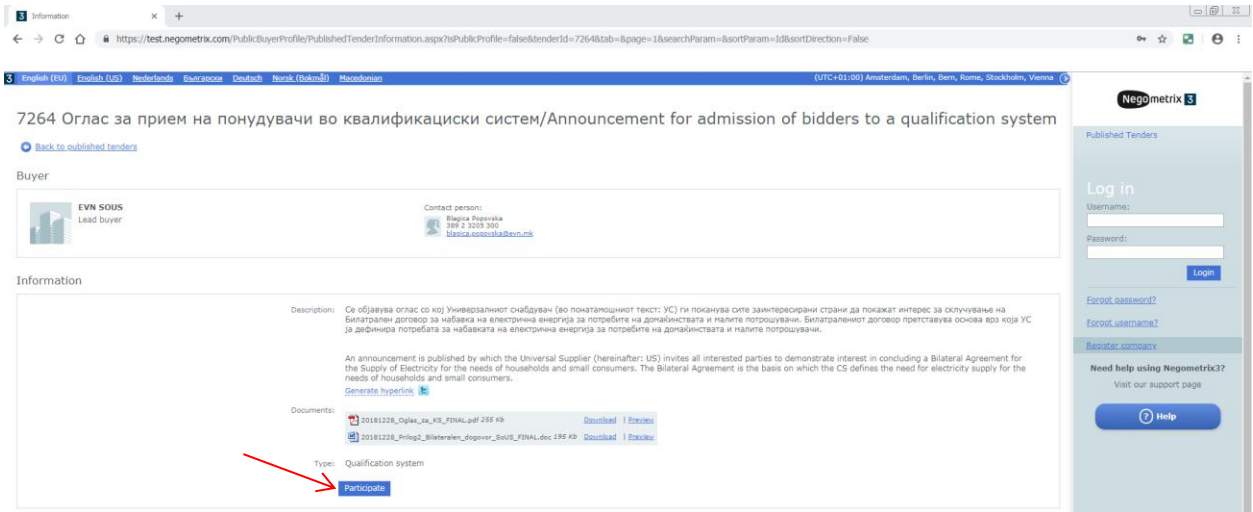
Information

https://test.negometrix.com/PublicBuyerProfile/PublishedTenderInformation.aspx?isPublicProfile=false&tenderId=7264&tab=&page=1&searchParam=&sortParam=Id&sortDirection=False

English (EU) English (US) Nederlands Български Deutsch Norsk (Bokmål) Macedonian (UTC+01:00) Amsterdam, Berlin, Bern, Rome, Stockholm, Vienna

7264 Оглас за прием на понудувачи во квалификациски систем/Announcement for admission of bidders to a qualification system

Back to published tenders

Buyer

EVN SOUS
Lead buyer

Contact person:
Blagica Popovska
389 2 3205 300
blagica.popovska@evn.mk

Information

Description: Се објавува оглас со кој Универзалниот снабдувач (во понатамошниот текст: УС) ги поканува сите заинтересирани страни да покажат интерес за склучување на Билатерален договор за набавка на електрична енергија за потребите на домаќинствата и малите потрошувачи. Билатералниот договор претставува основа врз која УС ја дефинира потребата за набавката на електрична енергија за потребите на домаќинствата и малите потрошувачи.

An announcement is published by which the Universal Supplier (hereinafter: US) invites all interested parties to demonstrate interest in concluding a Bilateral Agreement for the Supply of Electricity for the needs of households and small consumers. The Bilateral Agreement is the basis on which the CS defines the need for electricity supply for the needs of households and small consumers.
Generate hyperlink

Documents:
20181228_Oglas_za_KS_FINAL.pdf 255 Kb Download | Preview
20181228_Prilog2_Bilateralen_dogovor_SoUS_FINAL.doc 195 Kb Download | Preview

Type: Qualification system

Participate

Negometrix 3

Published Tenders

Log in
Username:
Password:
Login

Forgot password?
Forgot username?
Register company

Need help using Negometrix3?
Visit our support page

Help